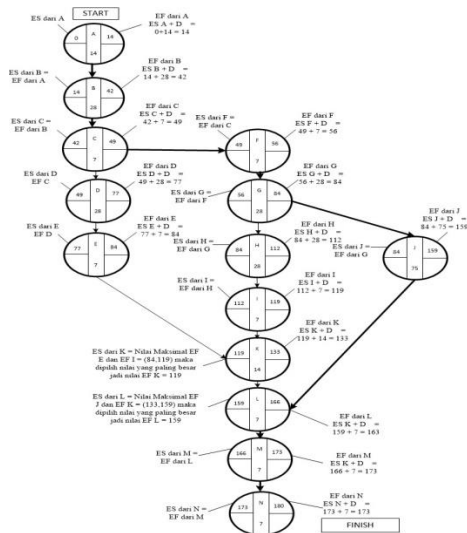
START

ES dari A

EF dari A
ES A + D =
0+14 = 14

0 A 14
14

ES dari B =
EF dari A

EF dari B
ES B + D =
14 + 28 = 42

14 B 42
28

ES dari C =
EF dari B

EF dari C
ES C + D =
42 + 7 = 49

42 C 49
7

ES dari F =
EF dari C

EF dari F
ES F + D =
49 + 7 = 56

49 F 56
7

ES dari D
EF C

EF dari D
ES D + D =
49 + 28 = 77

49 D 77
28

EF dari G
ES G + D =
56 + 28 = 84

ES dari G =
EF dari F

56 G 84
28

ES dari E
EF D

EF dari E
ES E + D =
77 + 7 = 84

77 E 84
7

EF dari H
ES H + D =
84 + 28 = 112

ES dari H =
EF dari G

84 H 112
28

EF dari J
ES J + D =
84 + 75 = 159

ES dari J =
EF dari G

84 J 159
75

ES dari I =
EF dari H

EF dari I
ES I + D =
112 + 7 = 119

112 I 119
7

EF dari K
ES K + D =
119 + 14 = 133

ES dari K = Nilai Maksimal EF E dan EF I = (84,119) maka dipilih nilai yang paling besar jadi nilai EF K = 119

119 K 133
14

ES dari L = Nilai Maksimal EF J dan EF K = (133,159) maka dipilih nilai yang paling besar jadi nilai EF L = 159

159 L 166
7

EF dari L
ES K + D =
159 + 7 = 163

ES dari M =
EF dari L

166 M 173
7

EF dari M
ES K + D =
166 + 7 = 173

ES dari N =
EF dari M

173 N 180
7

EF dari N
ES N + D =
173 + 7 = 173

FINISH